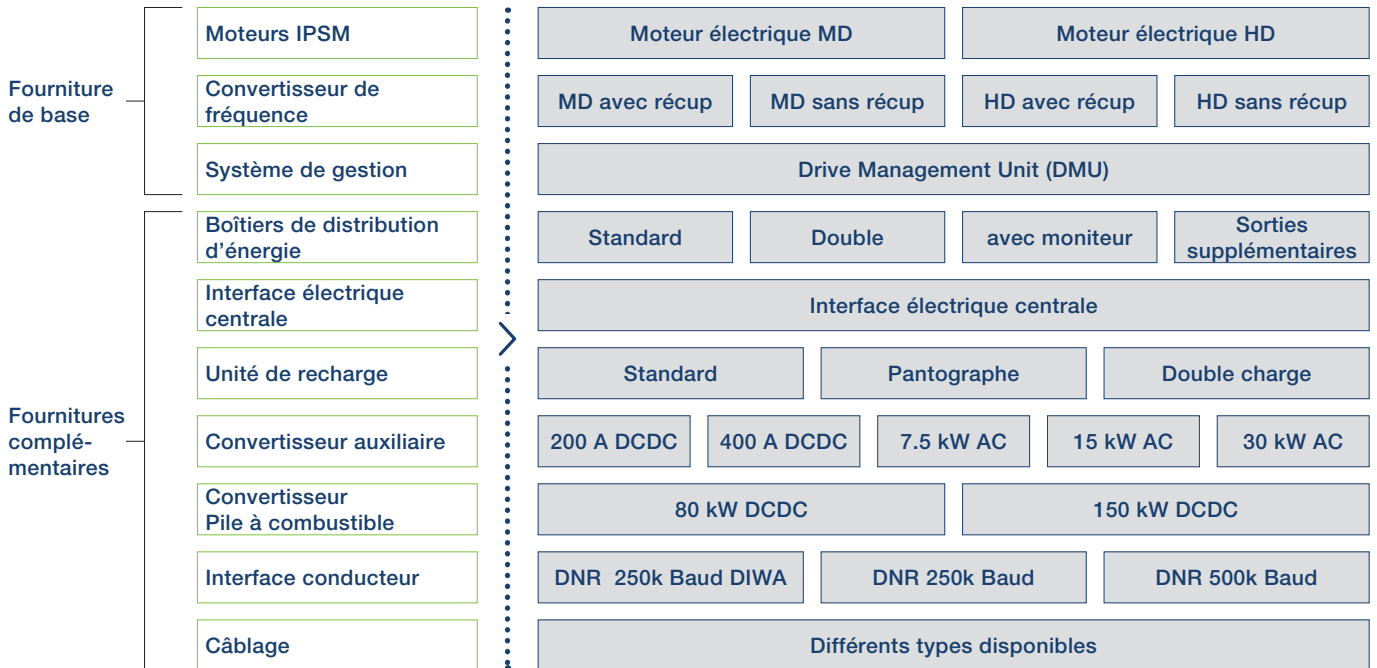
Fourniture de base

Moteurs IPSM
Convertisseur de fréquence
Système de gestion

Moteur électrique MD | Moteur électrique HD
MD avec récup | MD sans récup | HD avec récup | HD sans récup
Drive Management Unit (DMU)

Fournitures complé-mentaires

Boîtiers de distribution d’énergie
Interface électrique centrale
Unité de recharge
Convertisseur auxiliaire
Convertisseur Pile à combustible
Interface conducteur
Câblage

Standard | Double | avec moniteur | Sorties supplémentaires
Interface électrique centrale
Standard | Pantographe | Double charge
200 A DCDC | 400 A DCDC | 7.5 kW AC | 15 kW AC | 30 kW AC
80 kW DCDC | 150 kW DCDC
DNR 250k Baud DIWA | DNR 250k Baud | DNR 500k Baud
Différents types disponibles